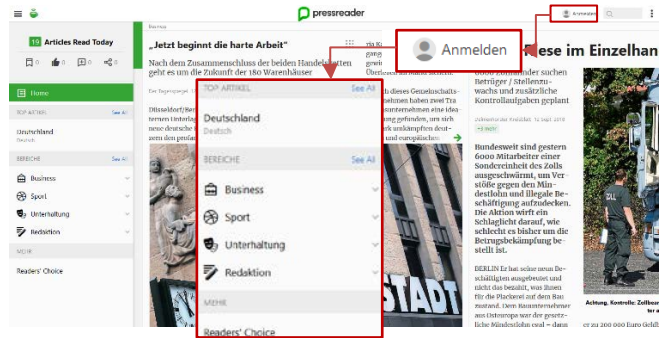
pressreader

Anmelden

19 Articles Read Today

0 0 0 0

Home

TOP ARTIKEL See All

Deutschland
Deutsch

BEREICHE See All

Business

Sport

Unterhaltung

Redaktion

MEHR

Readers' Choice

Business

„Jetzt beginnt die harte Arbeit"

Nach dem Zusammenschluss der beiden Handelsketten geht es um die Zukunft der 180 Warenhäuser

Der Tagesspiegel

Düsseldorf/Ber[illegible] terner Unterla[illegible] nese deutsche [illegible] nem des Gesch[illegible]

rts Kr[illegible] 2 Jah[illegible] dieses Gesellschafts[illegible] nehmen haben zwei Tra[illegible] unternehmen eine Idea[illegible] gefunden, um sich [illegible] rk umkämpften deut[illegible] und europäischen

STADT

TOP ARTIKEL See All

Deutschland
Deutsch

BEREICHE See All

Business

Sport

Unterhaltung

Redaktion

MEHR

Readers' Choice

Anmelden

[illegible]ese im Einzelhan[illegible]

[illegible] Betrüger / Stellenzuwachs und zusätzliche Kontrollaufgaben geplant

Bundesweit sind gestern 6000 Mitarbeiter einer Sondereinheit des Zolls ausgeschwärmt, um Verstöße gegen den Mindestlohn und illegale Beschäftigung aufzudecken. Die Aktion wirft ein Schlaglicht darauf, wie schlecht es bisher um die Betrugsbekämpfung bestellt ist.

BERLIN Er hat seine neun Beschäftigten ausgebeutet und nicht das bezahlt, was ihnen für die Plackerei auf dem Bau zustand. Dem Bauunternehmer aus Osteuropa war der gesetzliche Mindestlohn egal – dann

Achtung, Kontrolle: Zollbe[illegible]

zu 200 000 Euro Geldb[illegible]